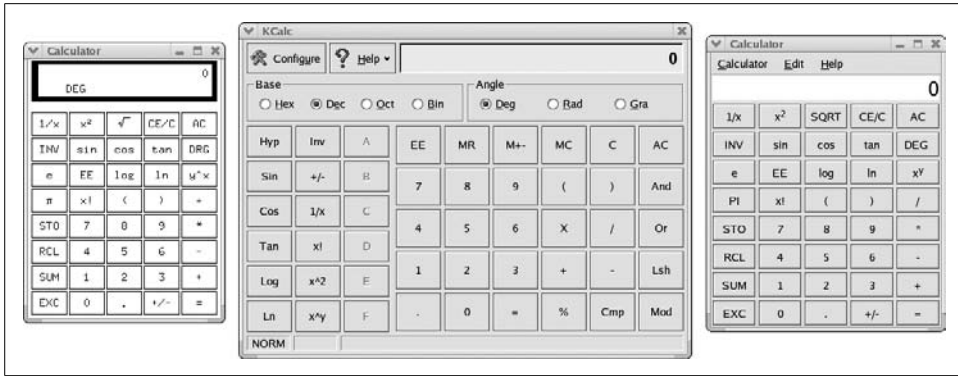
Calculator

0
DEG

| 1/x | $x^2$ | √ | CE/C | AC |
|---|---|---|---|---|
| INV | sin | cos | tan | DRG |
| e | EE | log | ln | y^x |
| π | x! | ( | ) | ÷ |
| STO | 7 | 8 | 9 | * |
| RCL | 4 | 5 | 6 | - |
| SUM | 1 | 2 | 3 | + |
| EXC | 0 | . | +/- | = |

KCalc

Configure Help 0

Base
Hex Dec Oct Bin

Angle
Deg Rad Gra

| Hyp | Inv | A | EE | MR | M+- | MC | C | AC |
|---|---|---|---|---|---|---|---|---|
| Sin | +/- | B | 7 | 8 | 9 | ( | ) | And |
| Cos | 1/x | C | 4 | 5 | 6 | X | / | Or |
| Tan | x! | D | 1 | 2 | 3 | + | - | Lsh |
| Log | x^2 | E | | | | | | |
| Ln | x^y | F | . | 0 | = | % | Cmp | Mod |

NORM

Calculator

Calculator Edit Help

0

| 1/x | $x^2$ | SQRT | CE/C | AC |
|---|---|---|---|---|
| INV | sin | cos | tan | DEG |
| e | EE | log | ln | $x^y$ |
| PI | x! | ( | ) | / |
| STO | 7 | 8 | 9 | * |
| RCL | 4 | 5 | 6 | - |
| SUM | 1 | 2 | 3 | + |
| EXC | 0 | . | +/- | = |